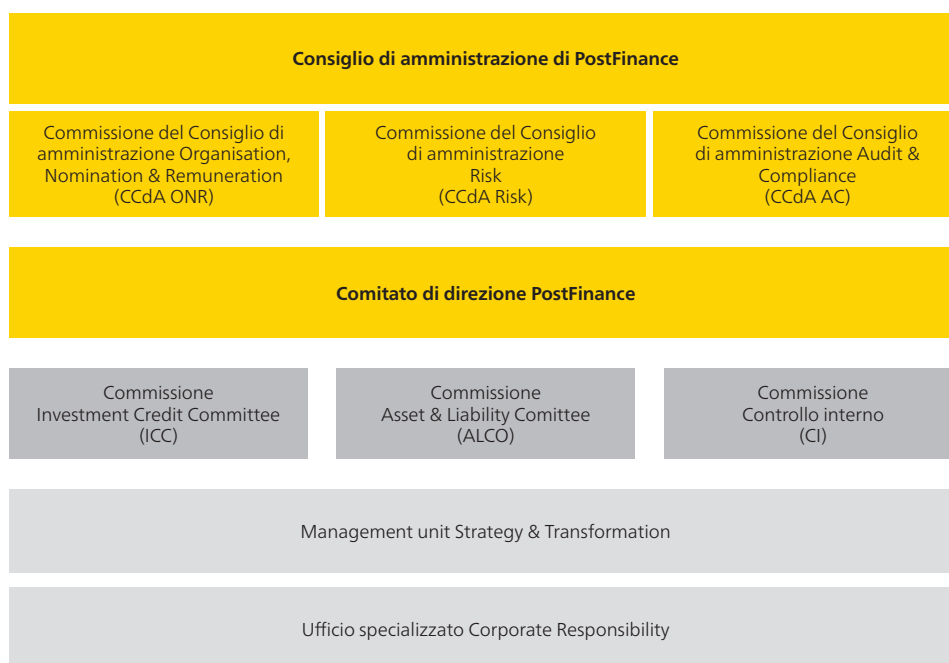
Consiglio di amministrazione di PostFinance

Commissione del Consiglio di amministrazione Organisation, Nomination & Remuneration (CCdA ONR)

Commissione del Consiglio di amministrazione Risk (CCdA Risk)

Commissione del Consiglio di amministrazione Audit & Compliance (CCdA AC)

Comitato di direzione PostFinance

Commissione Investment Credit Committee (ICC)

Commissione Asset & Liability Comittee (ALCO)

Commissione Controllo interno (CI)

Management unit Strategy & Transformation

Ufficio specializzato Corporate Responsibility